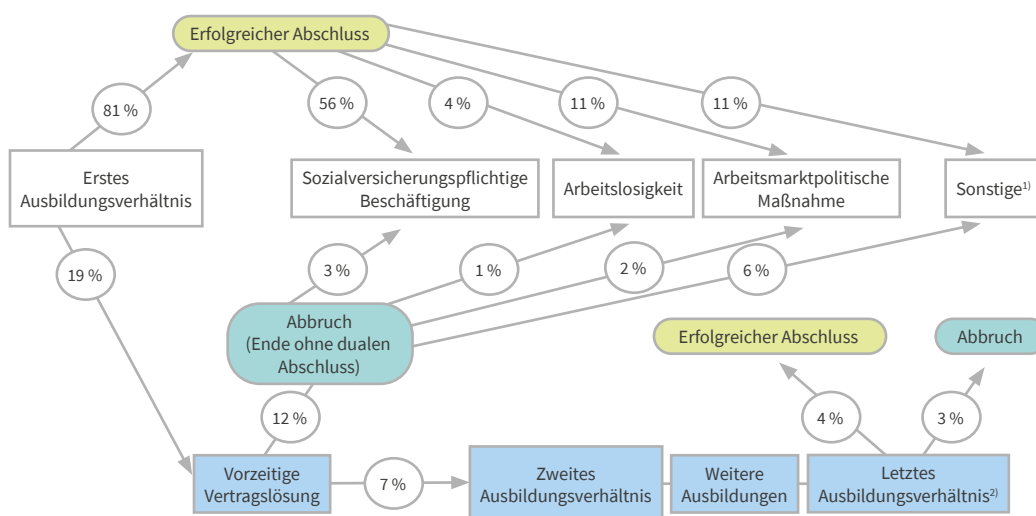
Erfolgreicher Abschluss

81 %

56 %

4 %

11 %

11 %

Erstes Ausbildungsverhältnis

Sozialversicherungspflichtige Beschäftigung

Arbeitslosigkeit

Arbeitsmarktpolitische Maßnahme

Sonstige$^{1)}$

19 %

3 %

1 %

2 %

6 %

Abbruch (Ende ohne dualen Abschluss)

Erfolgreicher Abschluss

Abbruch

12 %

4 %

3 %

Vorzeitige Vertragslösung

7 %

Zweites Ausbildungsverhältnis

Weitere Ausbildungen

Letztes Ausbildungsverhältnis$^{2)}$